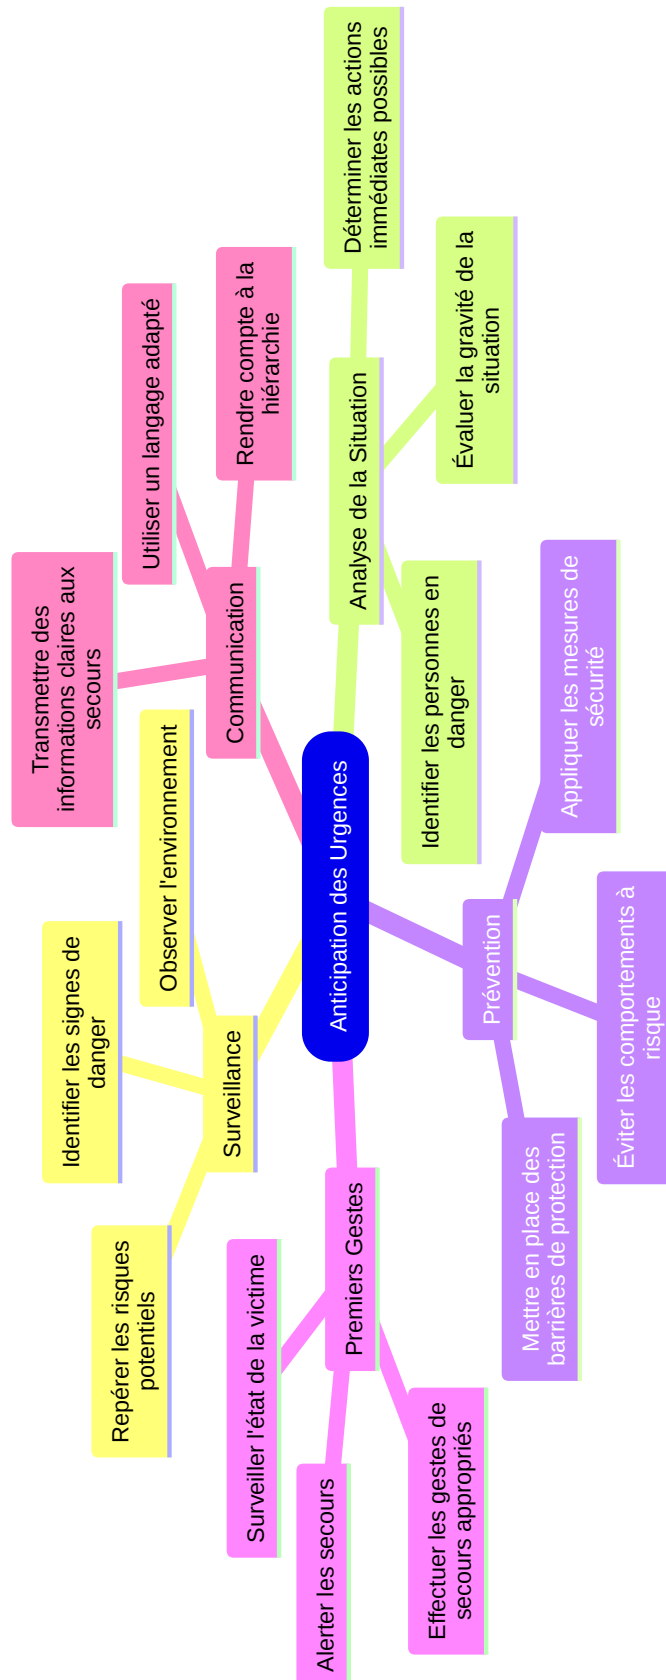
Anticipation des Urgences

Analyse de la Situation
Déterminer les actions immédiates possibles
Évaluer la gravité de la situation
Identifier les personnes en danger

Communication
Rendre compte à la hiérarchie
Utiliser un langage adapté
Transmettre des informations claires aux secours

Prévention
Appliquer les mesures de sécurité
Éviter les comportements à risque
Mettre en place des barrières de protection

Surveillance
Observer l'environnement
Identifier les signes de danger
Repérer les risques potentiels

Premiers Gestes
Surveiller l'état de la victime
Alerter les secours
Effectuer les gestes de secours appropriés